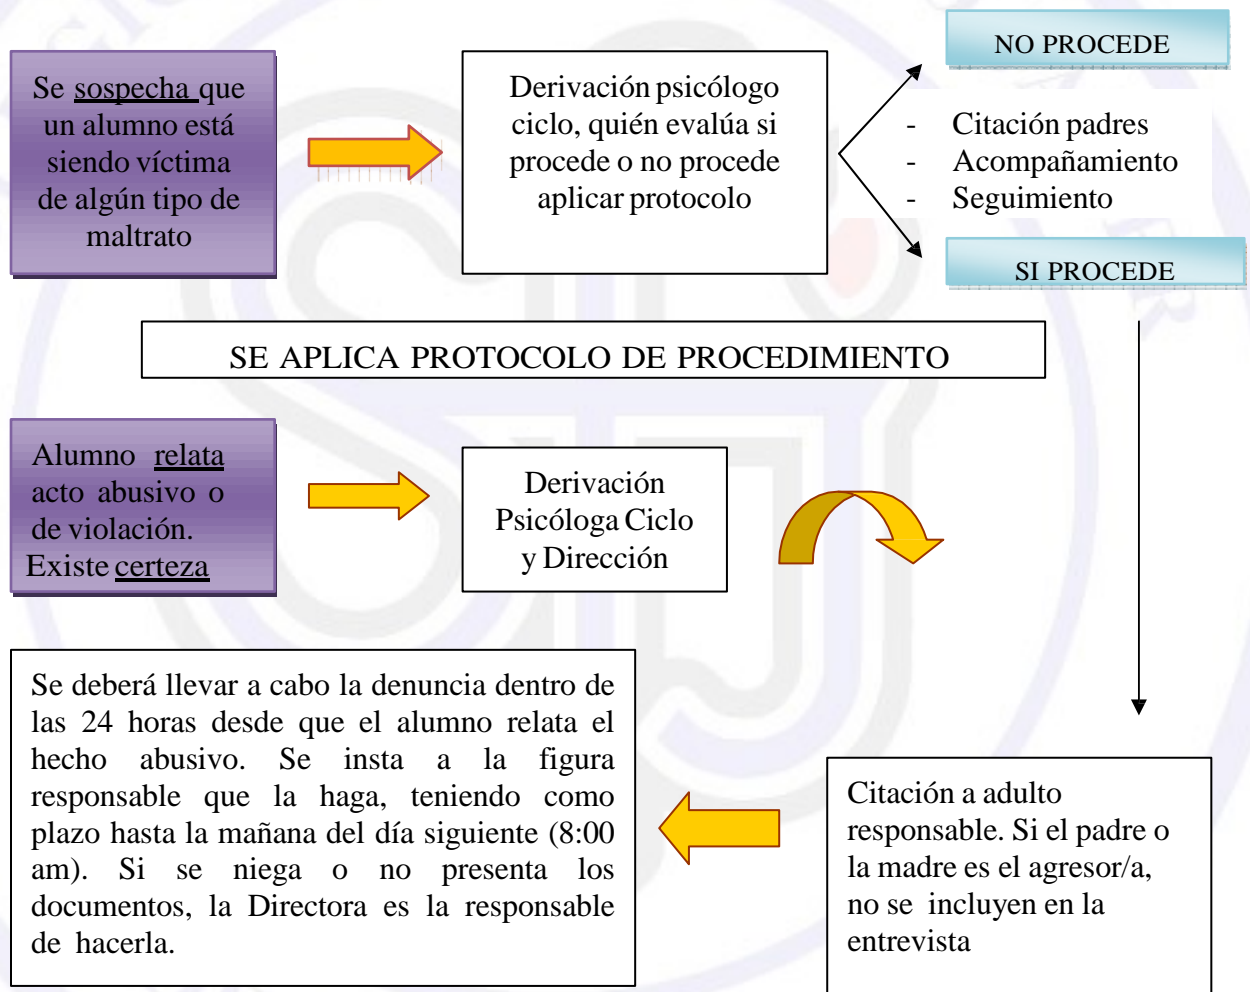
Se sospecha que un alumno está siendo víctima de algún tipo de maltrato

Derivación psicólogo ciclo, quién evalúa si procede o no procede aplicar protocolo

NO PROCEDE

- Citación padres
- Acompañamiento
- Seguimiento

SI PROCEDE

SE APLICA PROTOCOLO DE PROCEDIMIENTO

Alumno relata acto abusivo o de violación. Existe certeza

Derivación Psicóloga Ciclo y Dirección

Se deberá llevar a cabo la denuncia dentro de las 24 horas desde que el alumno relata el hecho abusivo. Se insta a la figura responsable que la haga, teniendo como plazo hasta la mañana del día siguiente (8:00 am). Si se niega o no presenta los documentos, la Directora es la responsable de hacerla.

Citación a adulto responsable. Si el padre o la madre es el agresor/a, no se incluyen en la entrevista